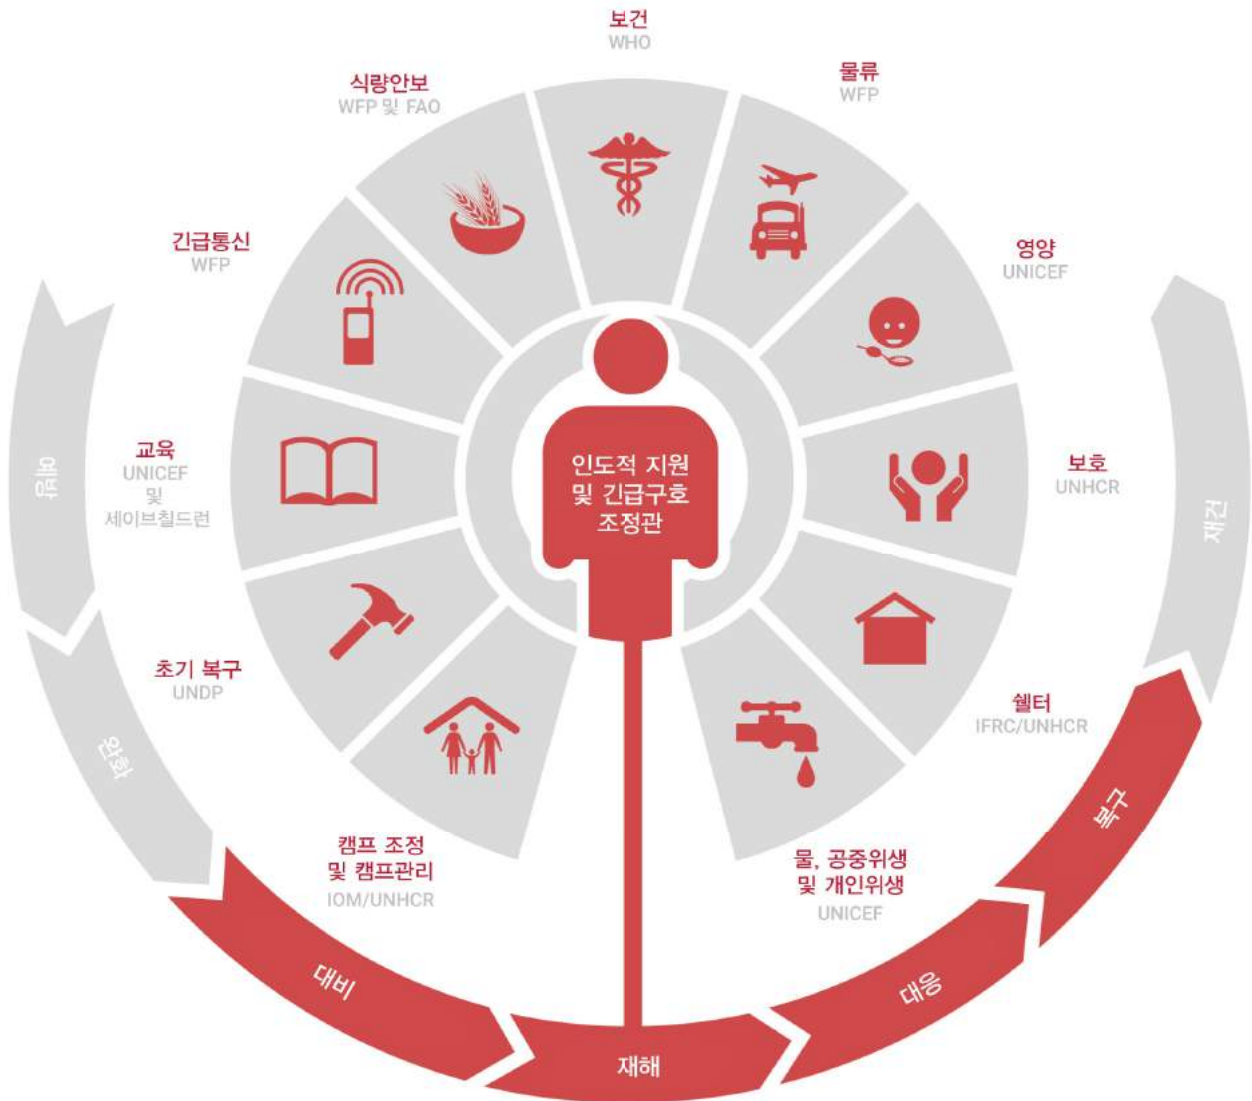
보건
WHO

물류
WFP

식량안보
WFP 및 FAO

긴급통신
WFP

영양
UNICEF

교육
UNICEF
및
세이브칠드런

보호
UNHCR

인도적 지원
및 긴급구호
조정관

초기 복구
UNDP

쉘터
IFRC/UNHCR

캠프 조정
및 캠프관리
IOM/UNHCR

물, 공중위생
및 개인위생
UNICEF

예방

완화

대비

재해

대응

복구

재건